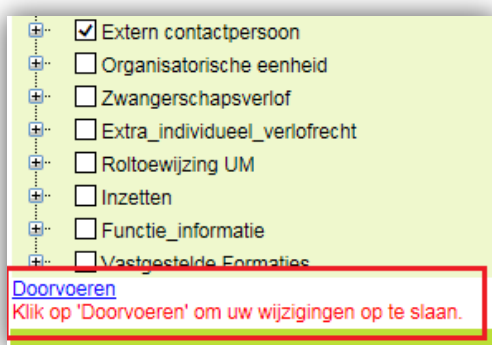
Extern contactpersoon
Organisatorische eenheid
Zwangerschapsverlof
Extra_individueel_verlofrecht
Roltoewijzing UM
Inzetten
Functie_informatie
Vastgestelde Formaties

Doorvoeren
Klik op 'Doorvoeren' om uw wijzigingen op te slaan.